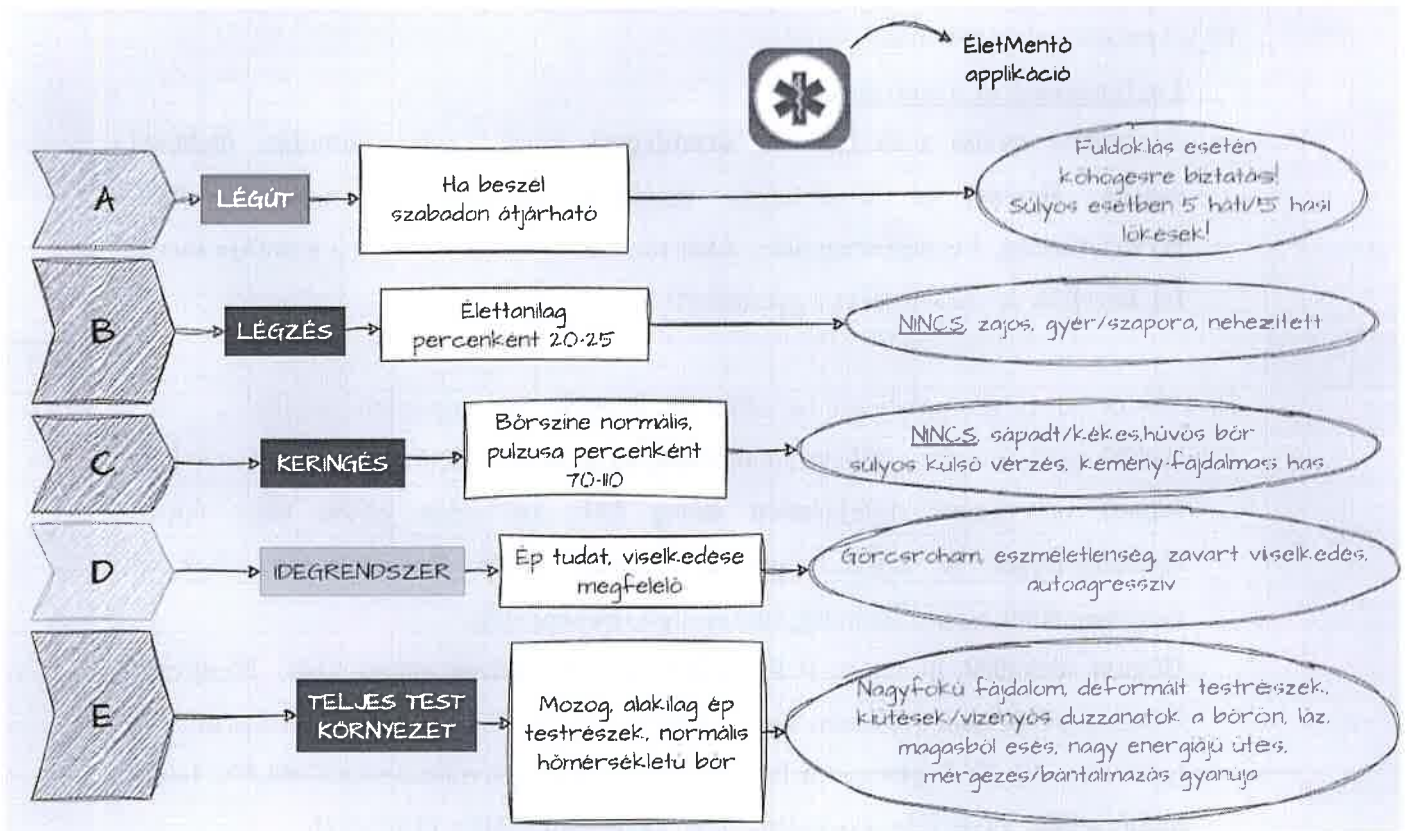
ÉletMentő applikáció

A

LÉGÚT

Ha beszél szabadon átjárható

Fuldoklás esetén köhögésre biztatás! Súlyos esetben 5 háti/5 hasi lökések!

B

LÉGZÉS

Élettanilag percenként 20-25

NINCS, zajos, gyér/szapora, nehezített

C

KERINGÉS

Bőrszíne normális, pulzusa percenként 70-110

NINCS, sápadt/kékes,hűvös bőr súlyos külső vérzés, kemény-fájdalmas has

D

IDEGRENDSZER

Ép tudat, viselkedése megfelelő

Görcsroham, eszméletlenség, zavart viselkedés, autoagresszív

E

TELJES TEST KÖRNYEZET

Mozog, alakilag ép testrészek, normális hőmérsékletű bőr

Nagyfokú fájdalom, deformált testrészek, kiütések/vizenyős duzzanatok a bőrön, láz, magasból esés, nagy energiájú ütés, mérgezés/bántalmazás gyanúja